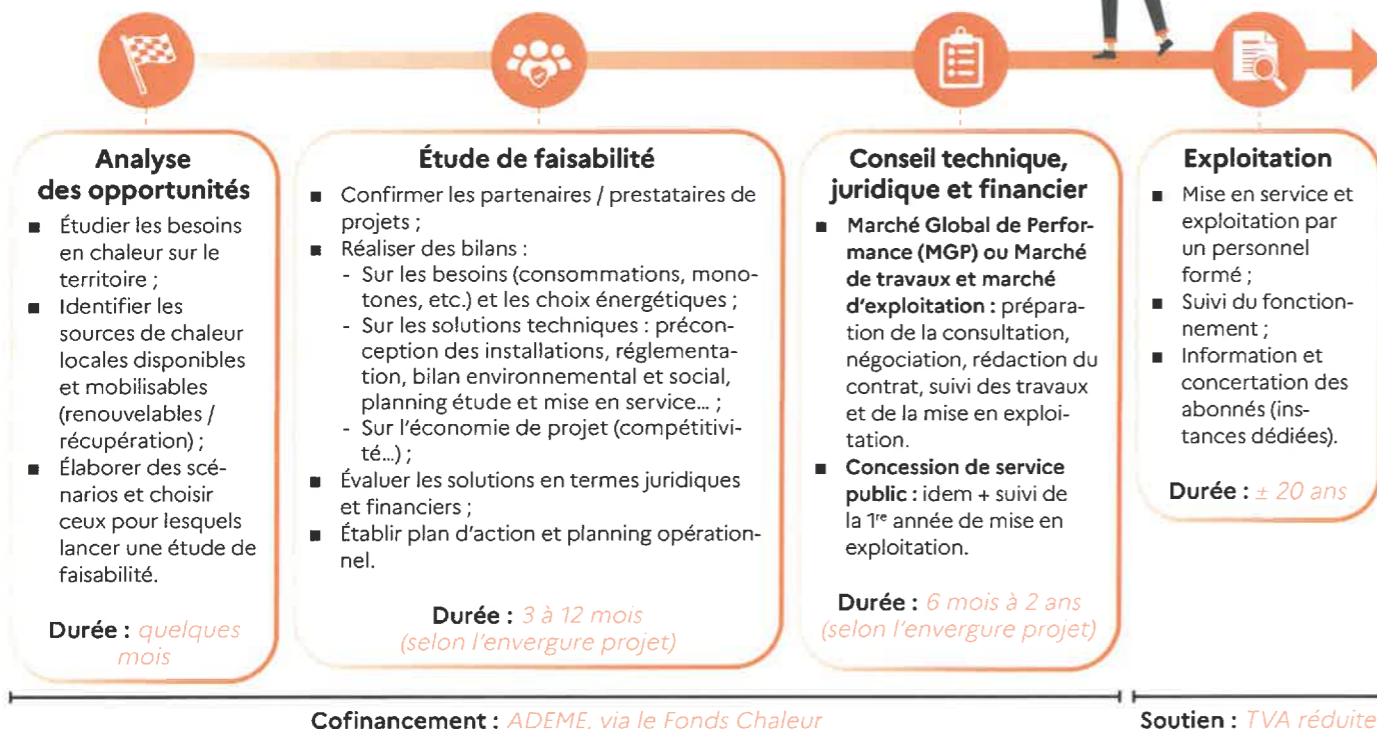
Analyse des opportunités

- Étudier les besoins en chaleur sur le territoire ;
- Identifier les sources de chaleur locales disponibles et mobilisables (renouvelables / récupération) ;
- Élaborer des scénarios et choisir ceux pour lesquels lancer une étude de faisabilité.

Durée : quelques mois

Étude de faisabilité

- Confirmer les partenaires / prestataires de projets ;
- Réaliser des bilans :
  - Sur les besoins (consommations, monotones, etc.) et les choix énergétiques ;
  - Sur les solutions techniques : préconception des installations, réglementation, bilan environnemental et social, planning étude et mise en service... ;
  - Sur l'économie de projet (compétitivité...) ;
- Évaluer les solutions en termes juridiques et financiers ;
- Établir plan d'action et planning opérationnel.

Durée : 3 à 12 mois (selon l'envergure projet)

Conseil technique, juridique et financier

- Marché Global de Performance (MGP) ou Marché de travaux et marché d'exploitation : préparation de la consultation, négociation, rédaction du contrat, suivi des travaux et de la mise en exploitation.
- Concession de service public : idem + suivi de la 1$^{re}$ année de mise en exploitation.

Durée : 6 mois à 2 ans (selon l'envergure projet)

Exploitation

- Mise en service et exploitation par un personnel formé ;
- Suivi du fonctionnement ;
- Information et concertation des abonnés (instances dédiées).

Durée : ± 20 ans

Cofinancement : ADEME, via le Fonds Chaleur

Soutien : TVA réduite